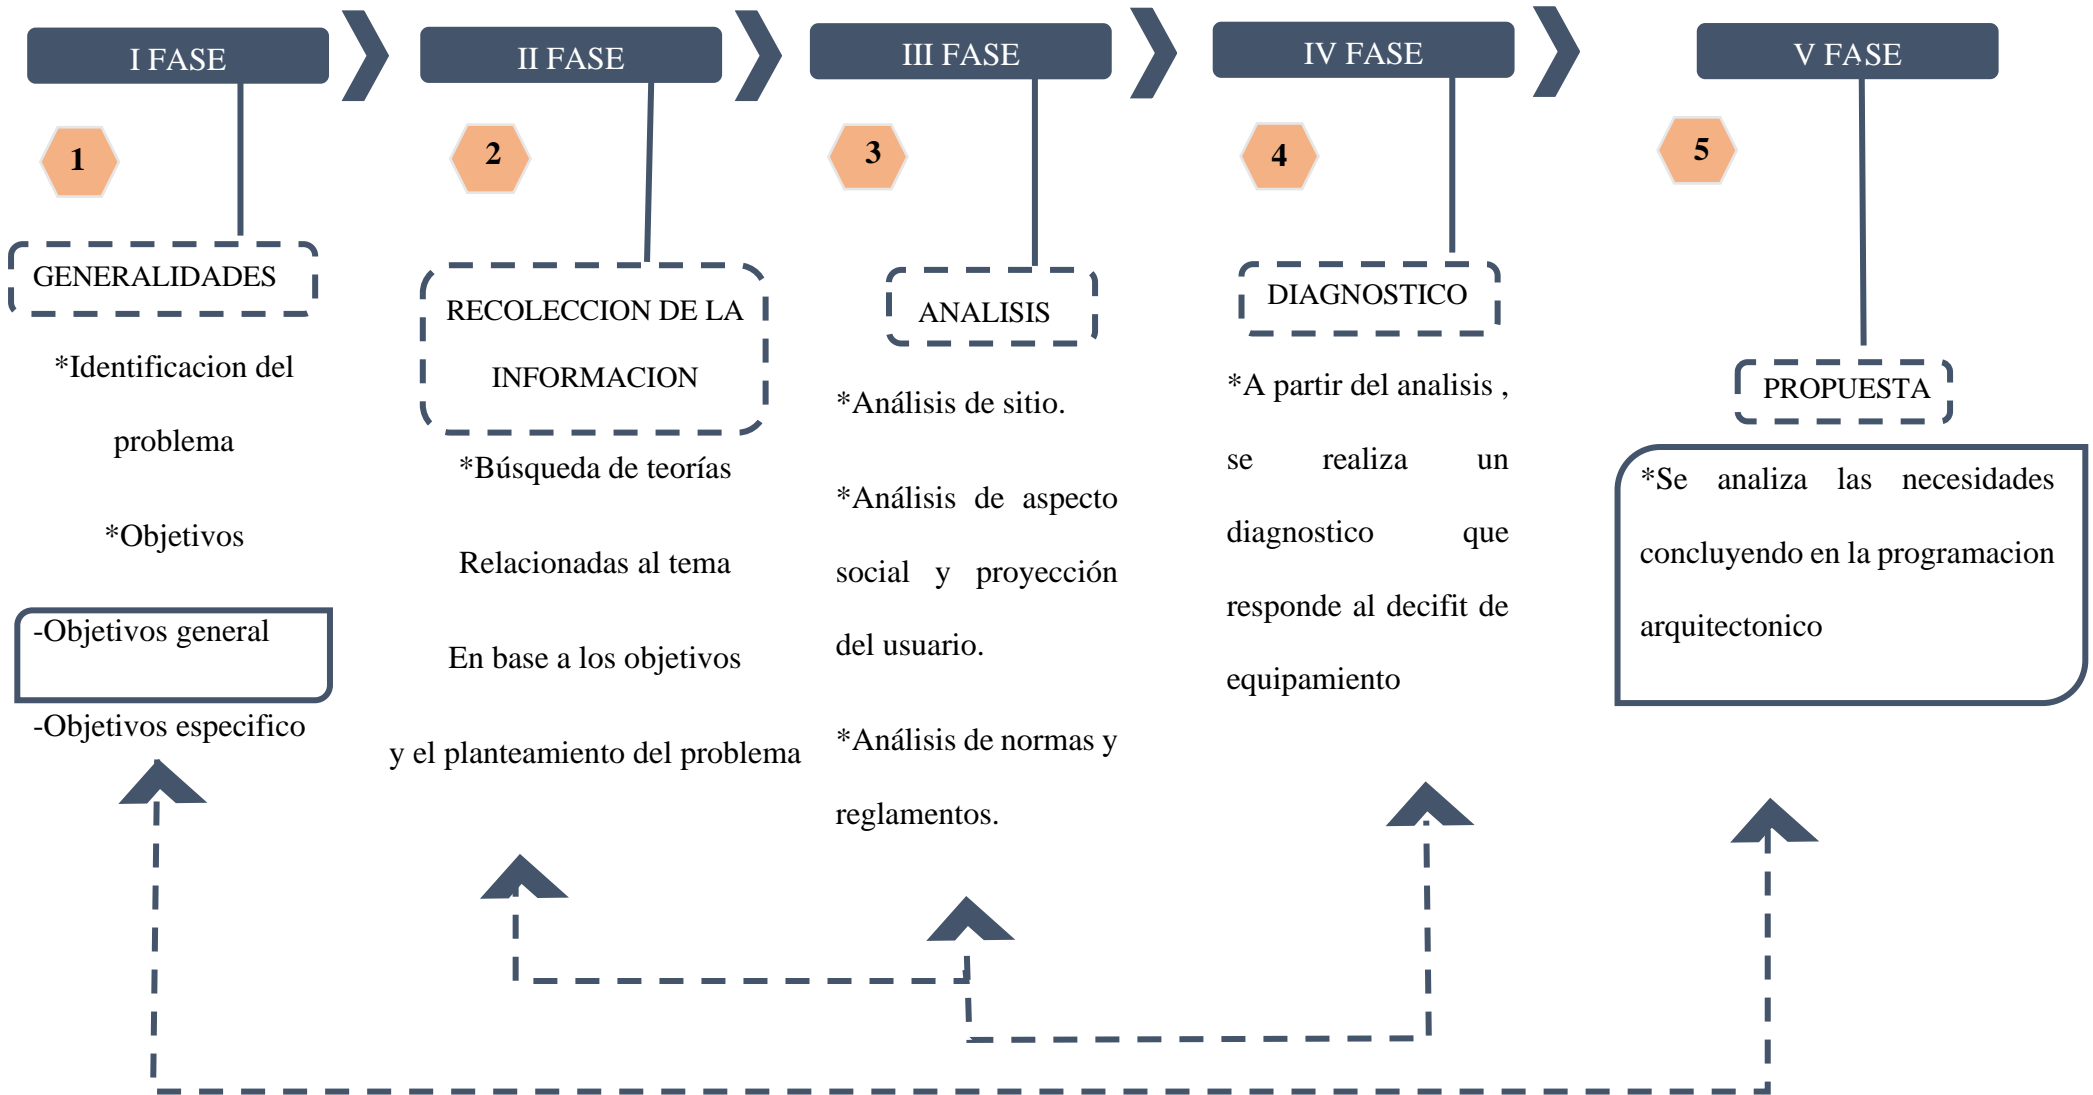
I FASE

1

GENERALIDADES

*Identificacion del problema

*Objetivos

-Objetivos general

-Objetivos especifico

II FASE

2

RECOLECCION DE LA INFORMACION

*Búsqueda de teorías

Relacionadas al tema

En base a los objetivos

y el planteamiento del problema

III FASE

3

ANALISIS

*Análisis de sitio.

*Análisis de aspecto social y proyección del usuario.

*Análisis de normas y reglamentos.

IV FASE

4

DIAGNOSTICO

*A partir del analisis , se realiza un diagnostico que responde al decifit de equipamiento

V FASE

5

PROPUESTA

*Se analiza las necesidades concluyendo en la programacion arquitectonico